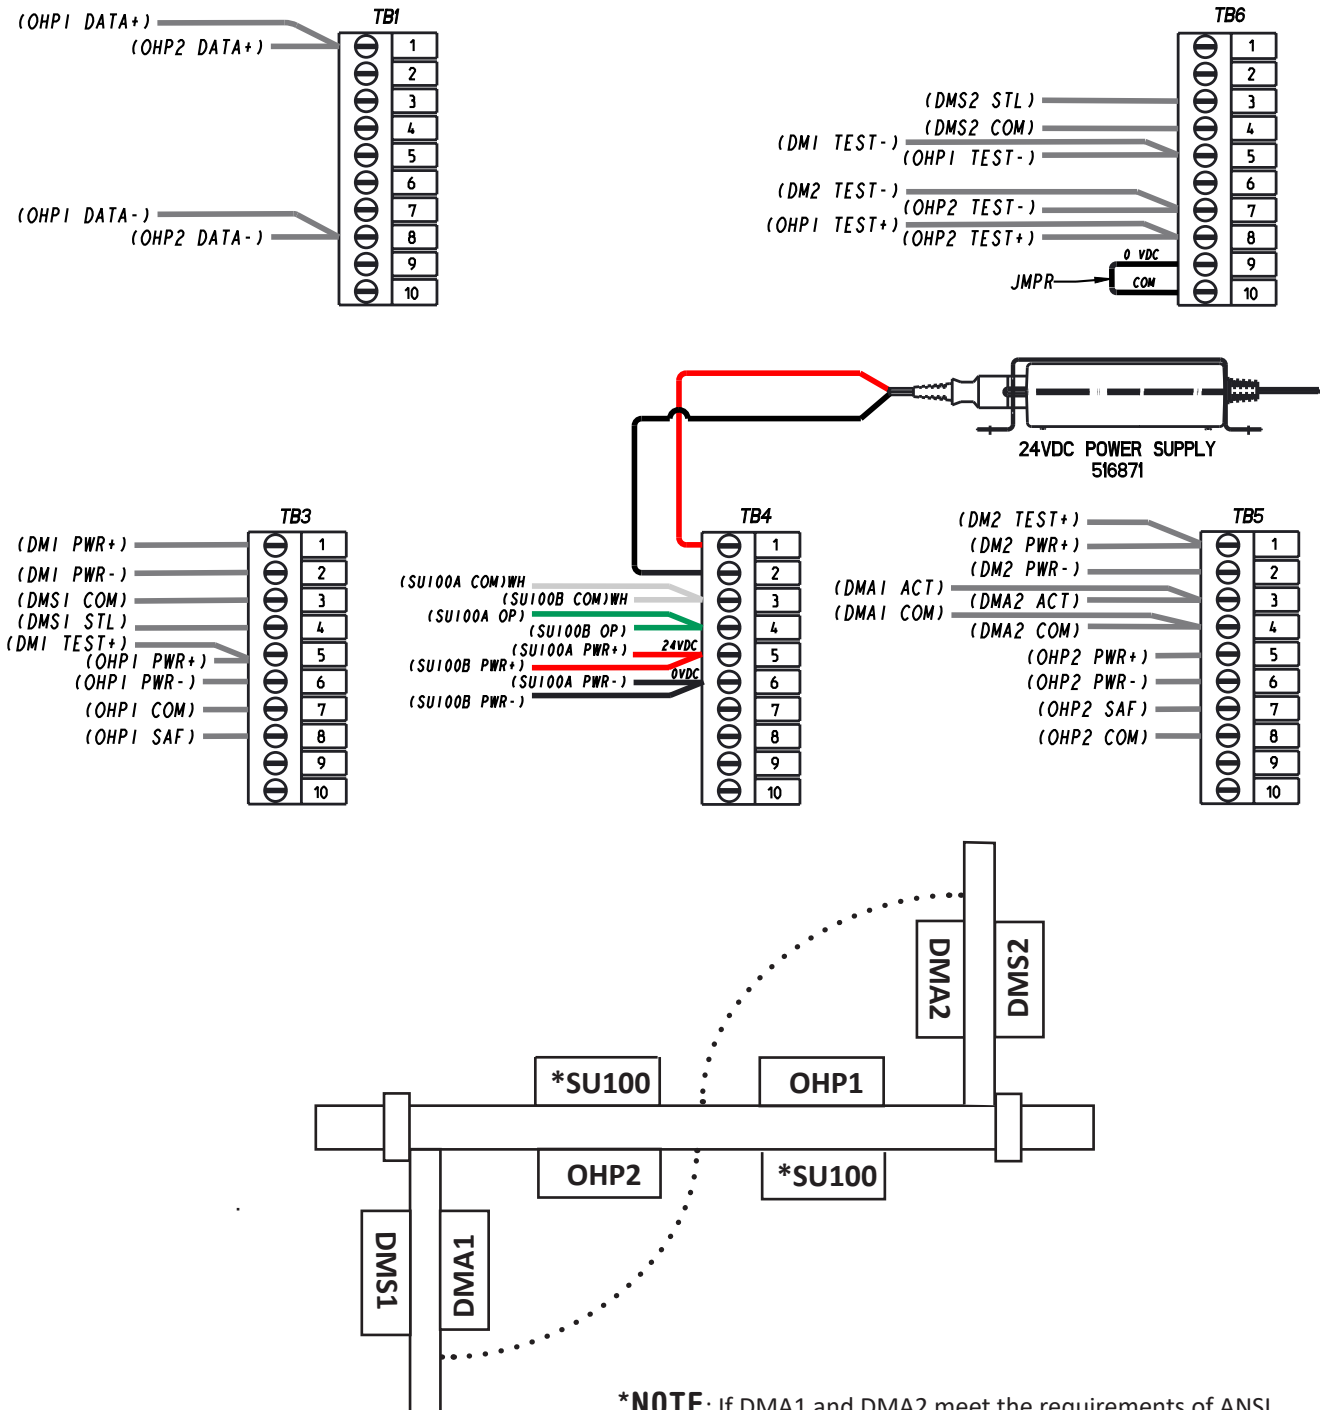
(OHP1 DATA+)
(OHP2 DATA+)
TB1
1
2
3
4
5
6
7
8
9
10
(OHP1 DATA-)
(OHP2 DATA-)

TB6
1
2
3
4
5
6
7
8
9
10
(DMS2 STL)
(DMS2 COM)
(DM1 TEST-)
(OHP1 TEST-)
(DM2 TEST-)
(OHP2 TEST-)
(OHP1 TEST+)
(OHP2 TEST+)
0 VDC
COM
JMPR

24VDC POWER SUPPLY
516871

TB3
(DM1 PWR+)
(DM1 PWR-)
(DMS1 COM)
(DMS1 STL)
(DM1 TEST+)
(OHP1 PWR+)
(OHP1 PWR-)
(OHP1 COM)
(OHP1 SAF)
1
2
3
4
5
6
7
8
9
10

TB4
(SU100A COM)WH
(SU100B COM)WH
(SU100A OP)
(SU100B OP)
(SU100A PWR+)
24VDC
(SU100B PWR+)
(SU100A PWR-)
0VDC
(SU100B PWR-)
1
2
3
4
5
6
7
8
9
10

TB5
(DM2 TEST+)
(DM2 PWR+)
(DM2 PWR-)
(DMA1 ACT)
(DMA1 COM)
(DMA2 ACT)
(DMA2 COM)
(OHP2 PWR+)
(OHP2 PWR-)
(OHP2 SAF)
(OHP2 COM)
1
2
3
4
5
6
7
8
9
10

DMA2
DMS2
*SU100
OHP1
OHP2
*SU100
DMS1
DMA1

*NOTE: If DMA1 and DMA2 meet the requirements of ANSI